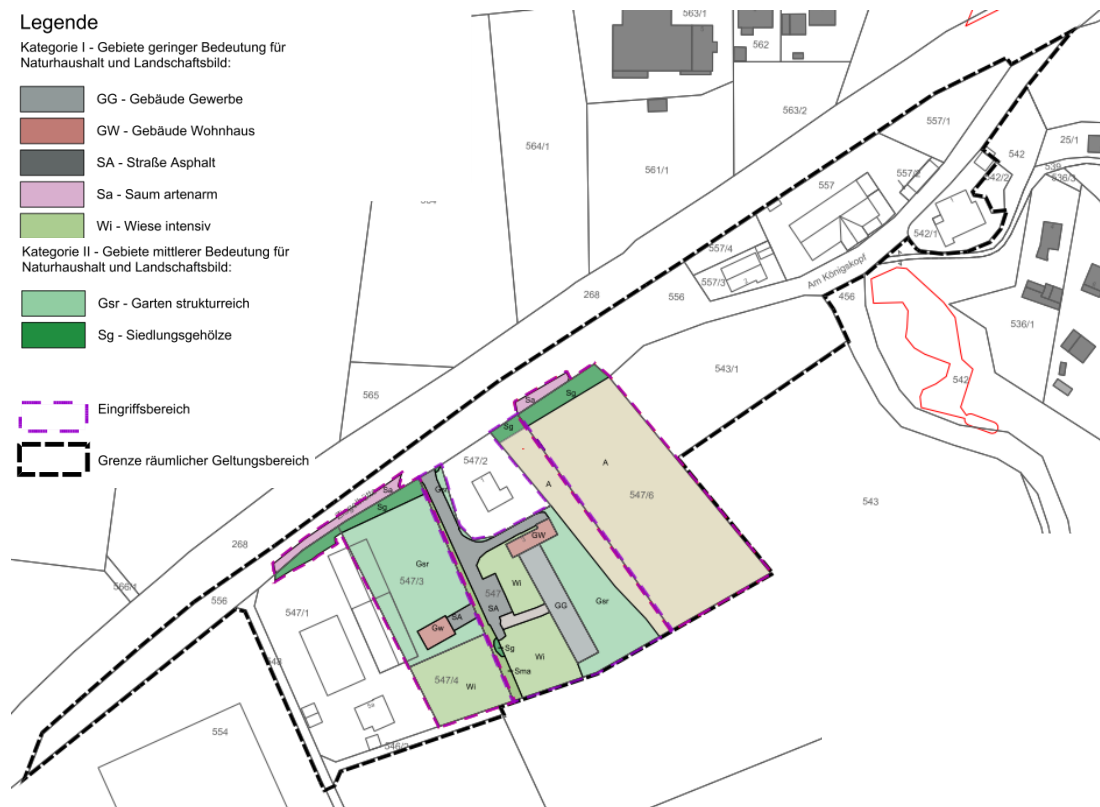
Legende
Kategorie I - Gebiete geringer Bedeutung für Naturhaushalt und Landschaftsbild:

GG - Gebäude Gewerbe
GW - Gebäude Wohnhaus
SA - Straße Asphalt
Sa - Saum artenarm
Wi - Wiese intensiv

Kategorie II - Gebiete mittlerer Bedeutung für Naturhaushalt und Landschaftsbild:

Gsr - Garten strukturreich
Sg - Siedlungsgehölze

Eingriffsbereich
Grenze räumlicher Geltungsbereich

563/1
562
563/2
564/1
561/1
557/1
542
25/1
542/2
536/3
557
557/2
542/1
557/4
557/3
Am Königskopf
268
556
456
536/1
543/1
542
565
Sa
Sg
Sg
A
547/2
A
547/6
543
Gsr
Sa
Sg
Gsr
547/3
GW
Wi
547
GG
Gsr
268
SA
556
547/1
Gw
SA
Sg
Wi
Sma
547/4
Wi
554
546/2